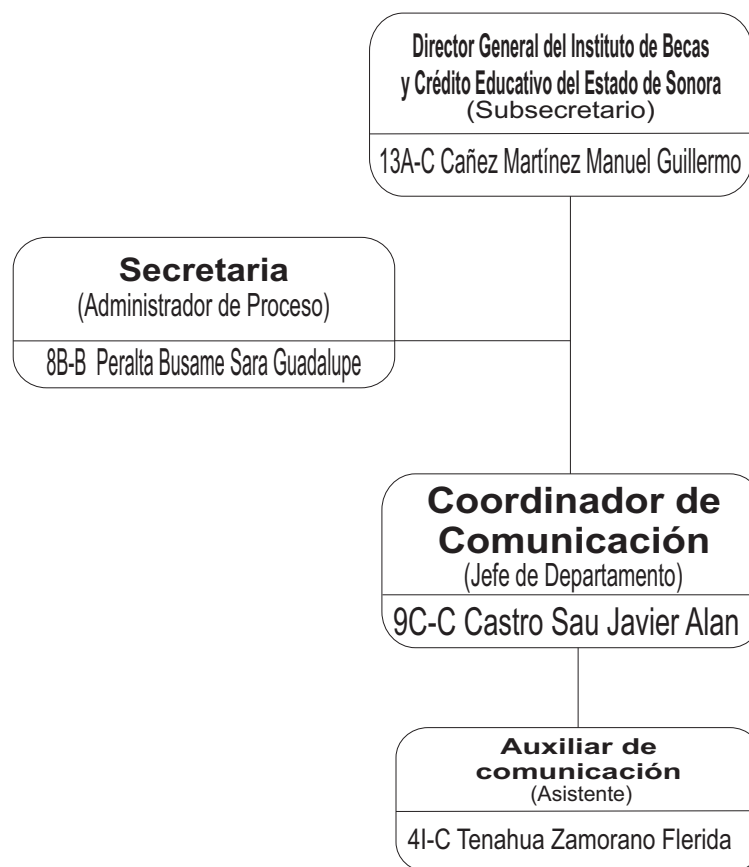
Director General del Instituto de Becas y Crédito Educativo del Estado de Sonora
(Subsecretario)

13A-C Cañez Martínez Manuel Guillermo

Secretaria
(Administrador de Proceso)

8B-B Peralta Busame Sara Guadalupe

Coordinador de Comunicación
(Jefe de Departamento)

9C-C Castro Sau Javier Alan

Auxiliar de comunicación
(Asistente)

4I-C Tenahua Zamorano Flerida